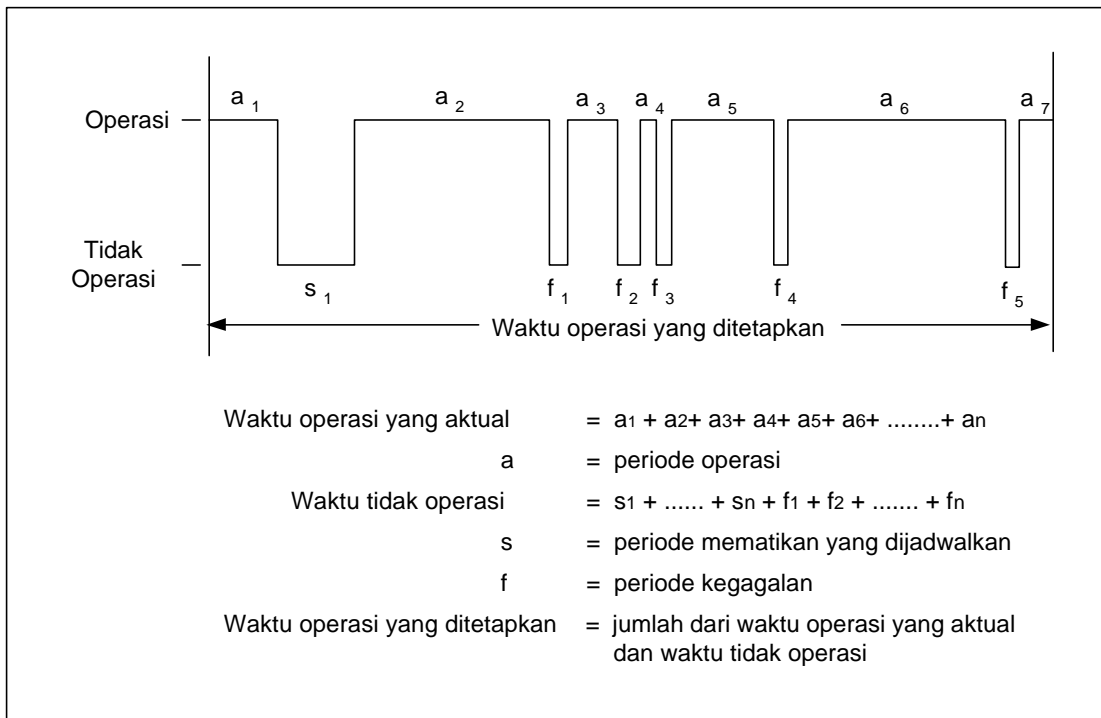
Operasi

Tidak Operasi

$a_1$ $a_2$ $a_3$ $a_4$ $a_5$ $a_6$ $a_7$

$s_1$ $f_1$ $f_2$ $f_3$ $f_4$ $f_5$

Waktu operasi yang ditetapkan

Waktu operasi yang aktual = $a_1 + a_2 + a_3 + a_4 + a_5 + a_6 + ........ + a_n$

a = periode operasi

Waktu tidak operasi = $s_1 + ...... + s_n + f_1 + f_2 + ....... + f_n$

s = periode mematikan yang dijadwalkan

f = periode kegagalan

Waktu operasi yang ditetapkan = jumlah dari waktu operasi yang aktual dan waktu tidak operasi